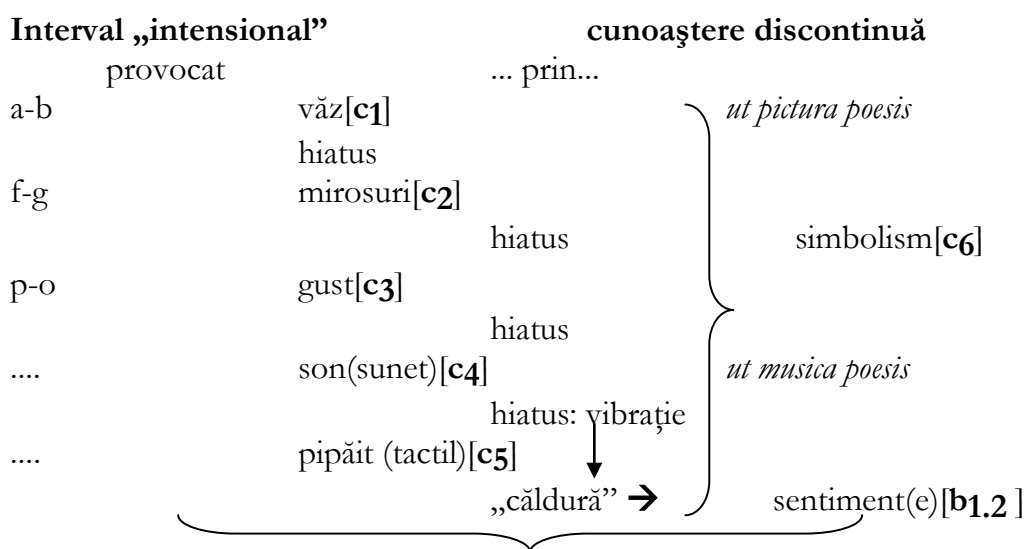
**Interval „intensional”** **cunoaştere discontinuă**

provocat ... prin...

a-b văz[$\mathbf{c_1}$] *ut pictura poesis*

hiatus

f-g mirosuri[$\mathbf{c_2}$]

hiatus simbolism[$\mathbf{c_6}$]

p-o gust[$\mathbf{c_3}$]

hiatus

.... son(sunet)[$\mathbf{c_4}$] *ut musica poesis*

hiatus: vibraţie

.... pipăit (tactil)[$\mathbf{c_5}$]

„căldură” → sentiment(e)[$\mathbf{b_{1.2}}$ ]